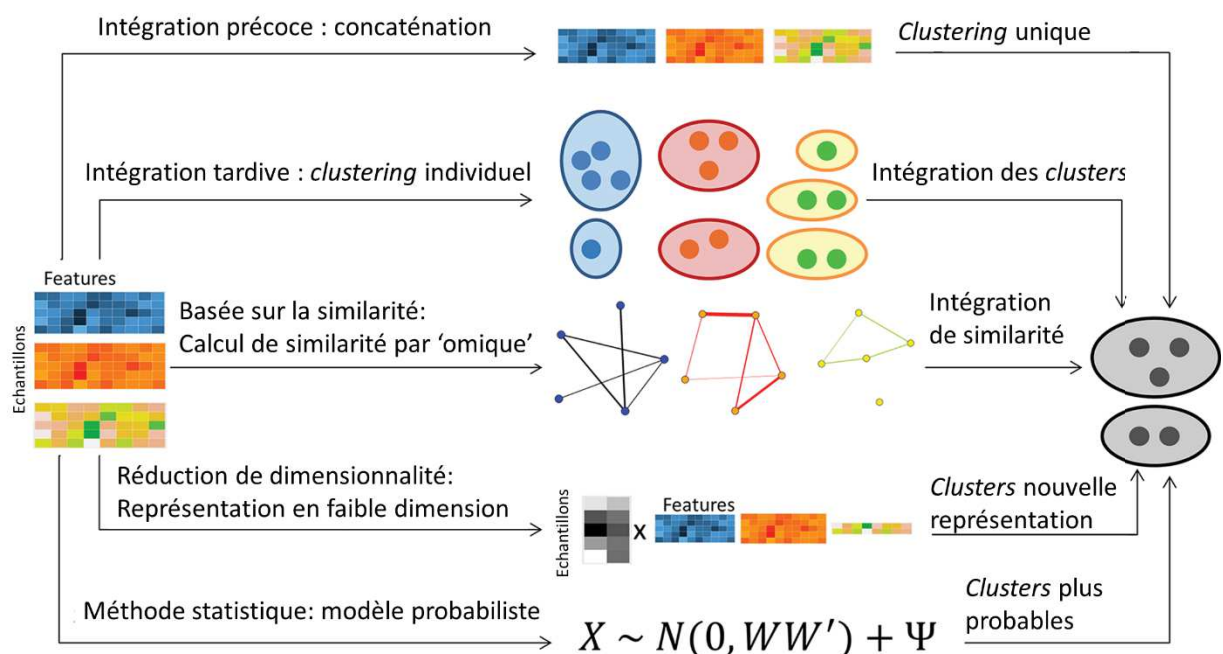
Intégration précoce : concaténation

*Clustering* unique

Intégration tardive : *clustering* individuel

Intégration des *clusters*

Features

Echantillons

Basée sur la similarité:
Calcul de similarité par 'omique'

Intégration
de similarité

Réduction de dimensionnalité:
Représentation en faible dimension

Echantillons

x

Features

*Clusters* nouvelle
représentation

Méthode statistique: modèle probabiliste

$X \sim N(0, WW') + \Psi$

*Clusters* plus
probables